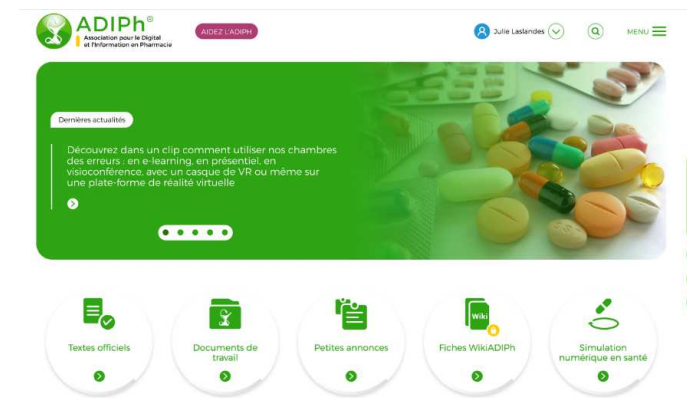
ADIPh®
Association pour le Digital et l'Information en Pharmacie

AIDEZ L'ADIPH

Julie Laslandes

MENU

Dernières actualités

Découvrez dans un clip comment utiliser nos chambres des erreurs : en e-learning, en présentiel, en visioconférence, avec un casque de VR ou même sur une plate-forme de réalité virtuelle

Textes officiels

Documents de travail

Petites annonces

Wiki

Fiches WikiADIPh

Simulation numérique en santé